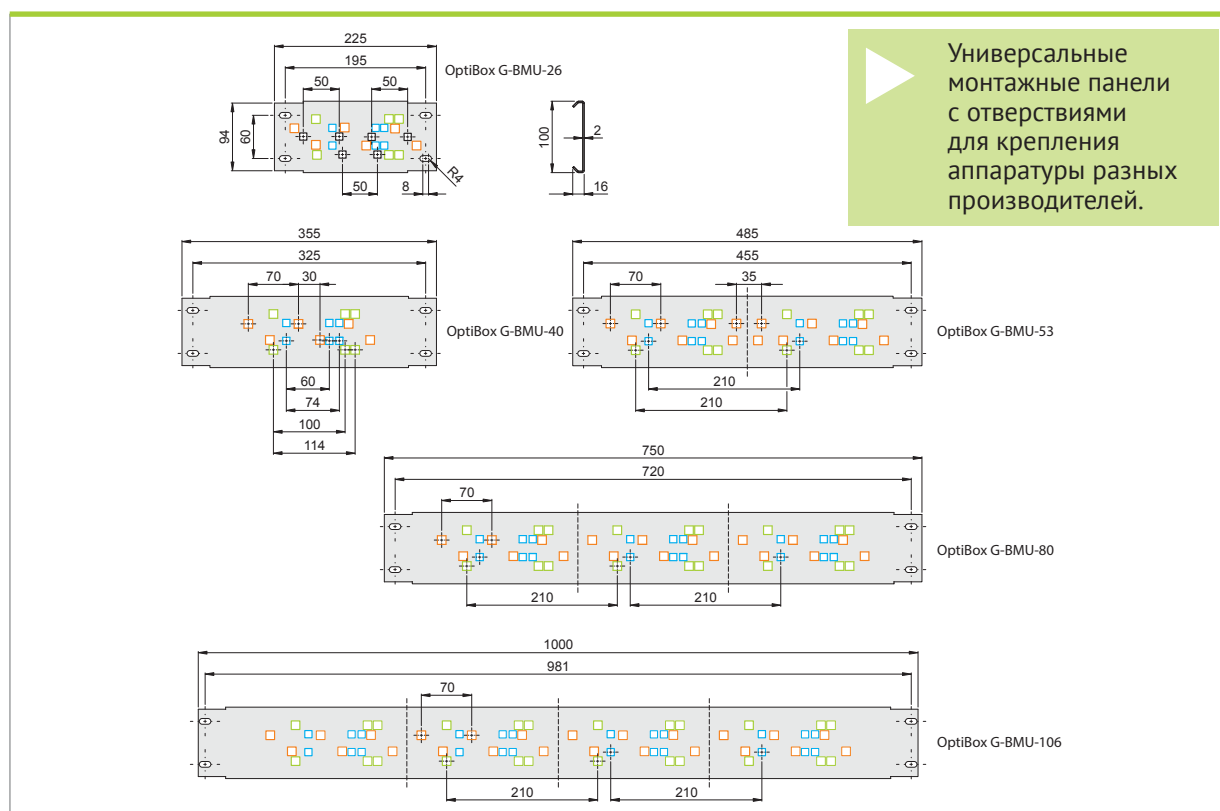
Универсальные монтажные панели с отверстиями для крепления аппаратуры разных производителей.

225
195
50
50
OptiBox G-BMU-26
94
60
50
8
R4
100
2
16

355
325
70
30
OptiBox G-BMU-40
60
74
100
114

485
455
70
35
OptiBox G-BMU-53
210
210

750
720
70
OptiBox G-BMU-80
210
210

1000
981
70
OptiBox G-BMU-106
210
210